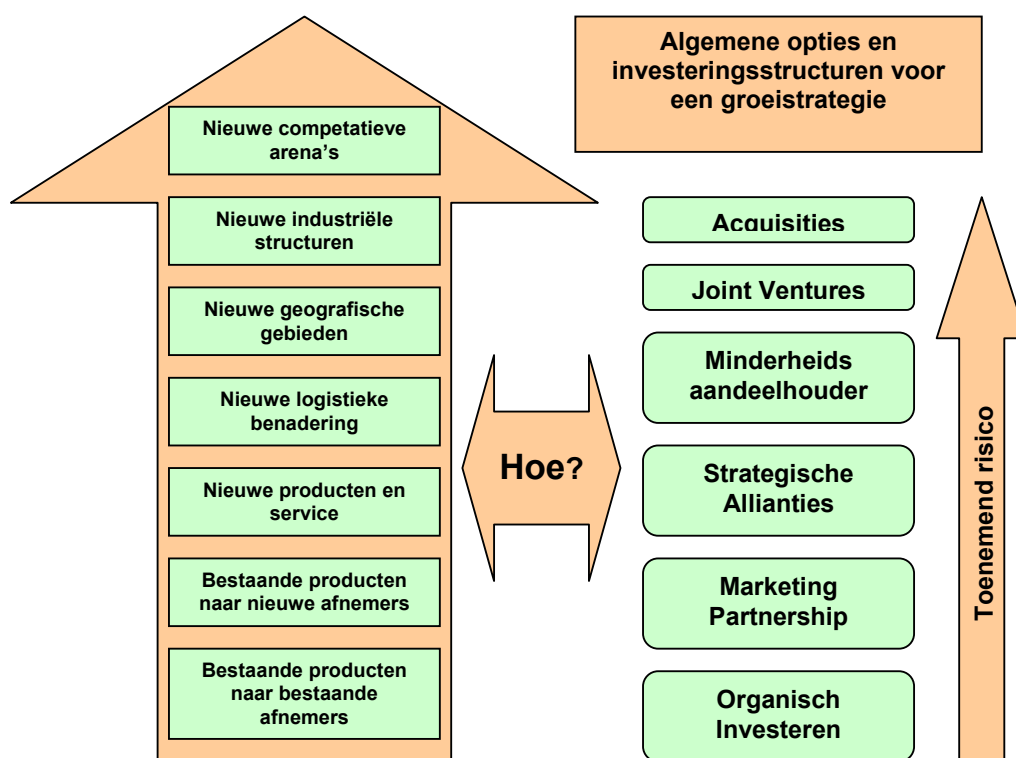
Algemene opties en investeringsstructuren voor een groeistrategie

Nieuwe competatieve arena's

Nieuwe industriële structuren

Nieuwe geografische gebieden

Nieuwe logistieke benadering

Nieuwe producten en service

Bestaande producten naar nieuwe afnemers

Bestaande producten naar bestaande afnemers

Hoe?

Acquisities

Joint Ventures

Minderheids aandeelhouder

Strategische Allianties

Marketing Partnership

Organisch Investeren

Toenemend risico